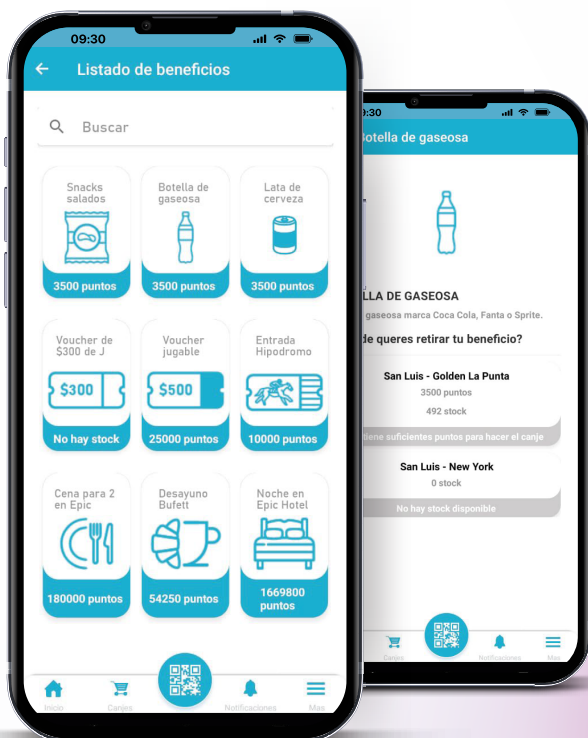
09:30

Listado de beneficios

Buscar

Snacks salados
3500 puntos

Botella de gaseosa
3500 puntos

Lata de cerveza
3500 puntos

Voucher de $300 de J
$300
No hay stock

Voucher jugable
$500
25000 puntos

Entrada Hipodromo
10000 puntos

Cena para 2 en Epic
180000 puntos

Desayuno Bufett
54250 puntos

Noche en Epic Hotel
1669800 puntos

Inicio
Canjes
Notificaciones
Mas

:30

otella de gaseosa

LLA DE GASEOSA

gaseosa marca Coca Cola, Fanta o Sprite.

de queres retirar tu beneficio?

San Luis - Golden La Punta
3500 puntos
492 stock
iene suficientes puntos para hacer el canje

San Luis - New York
0 stock
No hay stock disponible

Canjes
Notificaciones
Mas